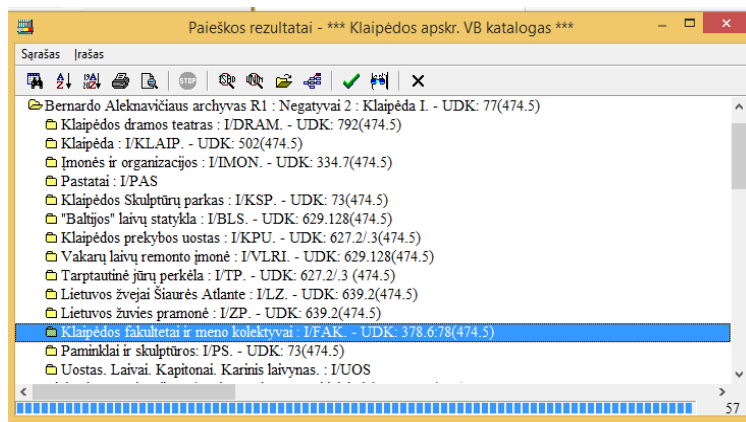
Paieškos rezultatai - *** Klaipėdos apskr. VB katalogas ***

Sąrašas Įrašas

Bernardo Aleknavičiaus archyvas R1 : Negatyvai 2 : Klaipėda I. - UDK: 77(474.5)
Klaipėdos dramos teatras : I/DRAM. - UDK: 792(474.5)
Klaipėda : I/KLAIP. - UDK: 502(474.5)
Įmonės ir organizacijos : I/IMON. - UDK: 334.7(474.5)
Pastatai : I/PAS
Klaipėdos Skulptūrų parkas : I/KSP. - UDK: 73(474.5)
"Baltijos" laivų statykla : I/BLS. - UDK: 629.128(474.5)
Klaipėdos prekybos uostas : I/KPU. - UDK: 627.2/.3(474.5)
Vakarų laivų remonto įmonė : I/VLRI. - UDK: 629.128(474.5)
Tarptautinė jūrų perkėla : I/TP. - UDK: 627.2/.3 (474.5)
Lietuvos žvejai Šiaurės Atlante : I/LZ. - UDK: 639.2(474.5)
Lietuvos žuvies pramonė : I/ZP. - UDK: 639.2(474.5)
Klaipėdos fakultetai ir meno kolektyvai : I/FAK. - UDK: 378.6:78(474.5)
Paminklai ir skulptūros: I/PS. - UDK: 73(474.5)
Uostas. Laivai. Kapitonai. Karinis laivynas. : I/UOS
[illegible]

57